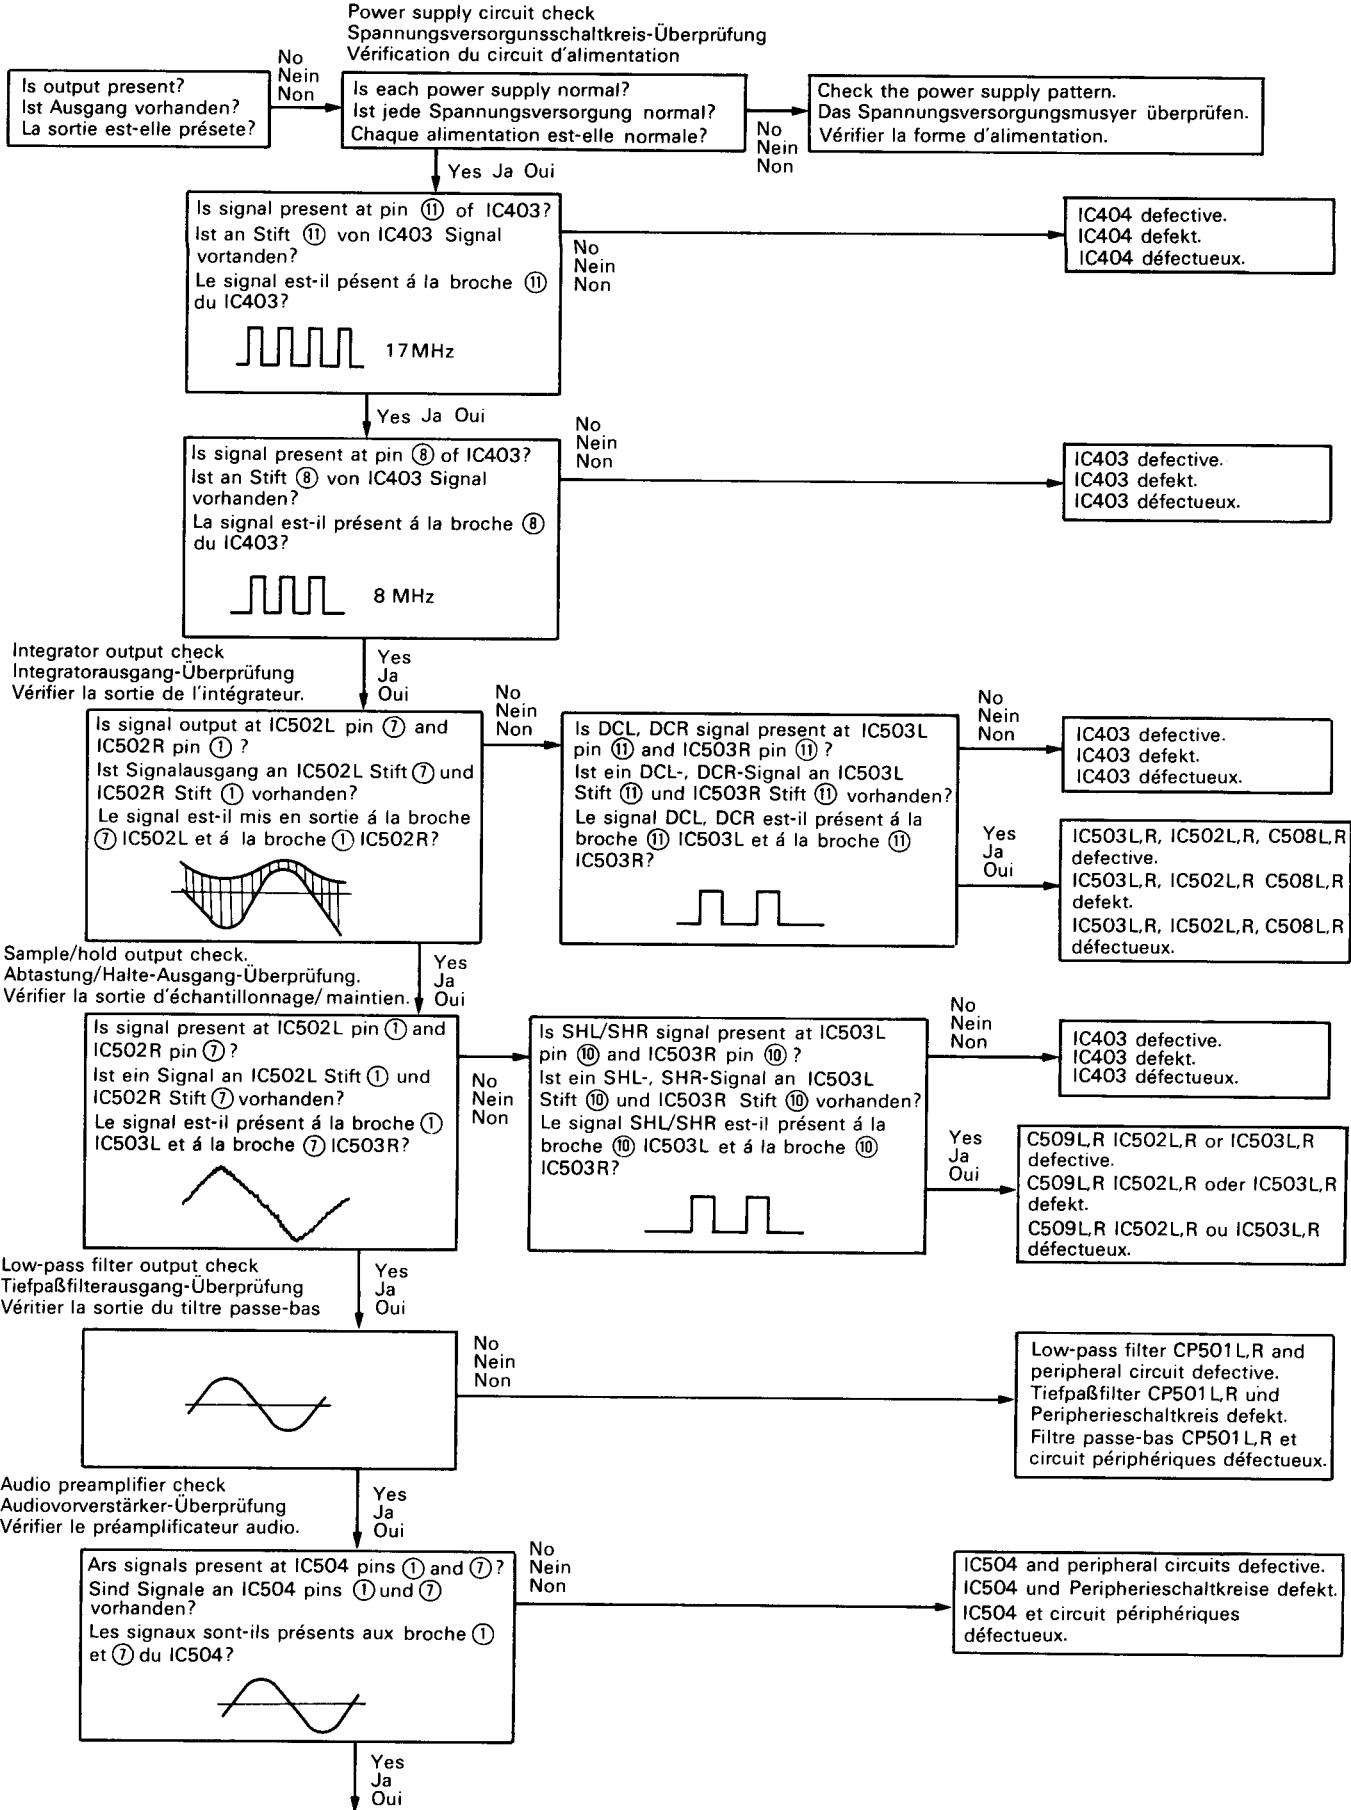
Power supply circuit check
Spannungsversorgunsschaltkreis-Überprüfung
Vérification du circuit d'alimentation

Is output present?
Ist Ausgang vorhanden?
La sortie est-elle présete?

No
Nein
Non

Is each power supply normal?
Ist jede Spannungsversorgung normal?
Chaque alimentation est-elle normale?

No
Nein
Non

Check the power supply pattern.
Das Spannungsversorgungsmusyer überprüfen.
Vérifier la forme d'alimentation.

Yes Ja Oui

Is signal present at pin ⑪ of IC403?
Ist an Stift ⑪ von IC403 Signal vortanden?
Le signal est-il pésent á la broche ⑪ du IC403?

17MHz

No
Nein
Non

IC404 defective.
IC404 defekt.
IC404 défectueux.

Yes Ja Oui

No
Nein
Non

Is signal present at pin ⑧ of IC403?
Ist an Stift ⑧ von IC403 Signal vorhanden?
La signal est-il présent á la broche ⑧ du IC403?

8 MHz

IC403 defective.
IC403 defekt.
IC403 défectueux.

Integrator output check
Integratorausgang-Überprüfung
Vérifier la sortie de l'intégrateur.

Yes
Ja
Oui

Is signal output at IC502L pin ⑦ and IC502R pin ① ?
Ist Signalausgang an IC502L Stift ⑦ und IC502R Stift ① vorhanden?
Le signal est-il mis en sortie á la broche ⑦ IC502L et á la broche ① IC502R?

No
Nein
Non

Is DCL, DCR signal present at IC503L pin ⑪ and IC503R pin ⑪ ?
Ist ein DCL-, DCR-Signal an IC503L Stift ⑪ und IC503R Stift ⑪ vorhanden?
Le signal DCL, DCR est-il présent á la broche ⑪ IC503L et á la broche ⑪ IC503R?

No
Nein
Non

IC403 defective.
IC403 defekt.
IC403 défectueux.

Yes
Ja
Oui

IC503L,R, IC502L,R, C508L,R defective.
IC503L,R, IC502L,R C508L,R defekt.
IC503L,R, IC502L,R, C508L,R défectueux.

Sample/hold output check.
Abtastung/Halte-Ausgang-Überprüfung.
Vérifier la sortie d'échantillonnage/maintien.

Yes
Ja
Oui

Is signal present at IC502L pin ① and IC502R pin ⑦?
Ist ein Signal an IC502L Stift ① und IC502R Stift ⑦ vorhanden?
Le signal est-il présent á la broche ① IC503L et á la broche ⑦ IC503R?

No
Nein
Non

Is SHL/SHR signal present at IC503L pin ⑩ and IC503R pin ⑩ ?
Ist ein SHL-, SHR-Signal an IC503L Stift ⑩ und IC503R Stift ⑩ vorhanden?
Le signal SHL/SHR est-il présent á la broche ⑩ IC503L et á la broche ⑩ IC503R?

No
Nein
Non

IC403 defective.
IC403 defekt.
IC403 défectueux.

Yes
Ja
Oui

C509L,R IC502L,R or IC503L,R defective.
C509L,R IC502L,R oder IC503L,R defekt.
C509L,R IC502L,R ou IC503L,R défectueux.

Low-pass filter output check
Tiefpaßfilterausgang-Überprüfung
Véritier la sortie du tiltre passe-bas

Yes
Ja
Oui

No
Nein
Non

Low-pass filter CP501L,R and peripheral circuit defective.
Tiefpaßfilter CP501L,R und Peripherieschaltkreis defekt.
Filtre passe-bas CP501L,R et circuit périphériques défectueux.

Audio preamplifier check
Audiovorverstärker-Überprüfung
Vérifier le préamplificateur audio.

Yes
Ja
Oui

Ars signals present at IC504 pins ① and ⑦?
Sind Signale an IC504 pins ① und ⑦ vorhanden?
Les signaux sont-ils présents aux broche ① et ⑦ du IC504?

No
Nein
Non

IC504 and peripheral circuits defective.
IC504 und Peripherieschaltkreise defekt.
IC504 et circuit périphériques défectueux.

Yes
Ja
Oui